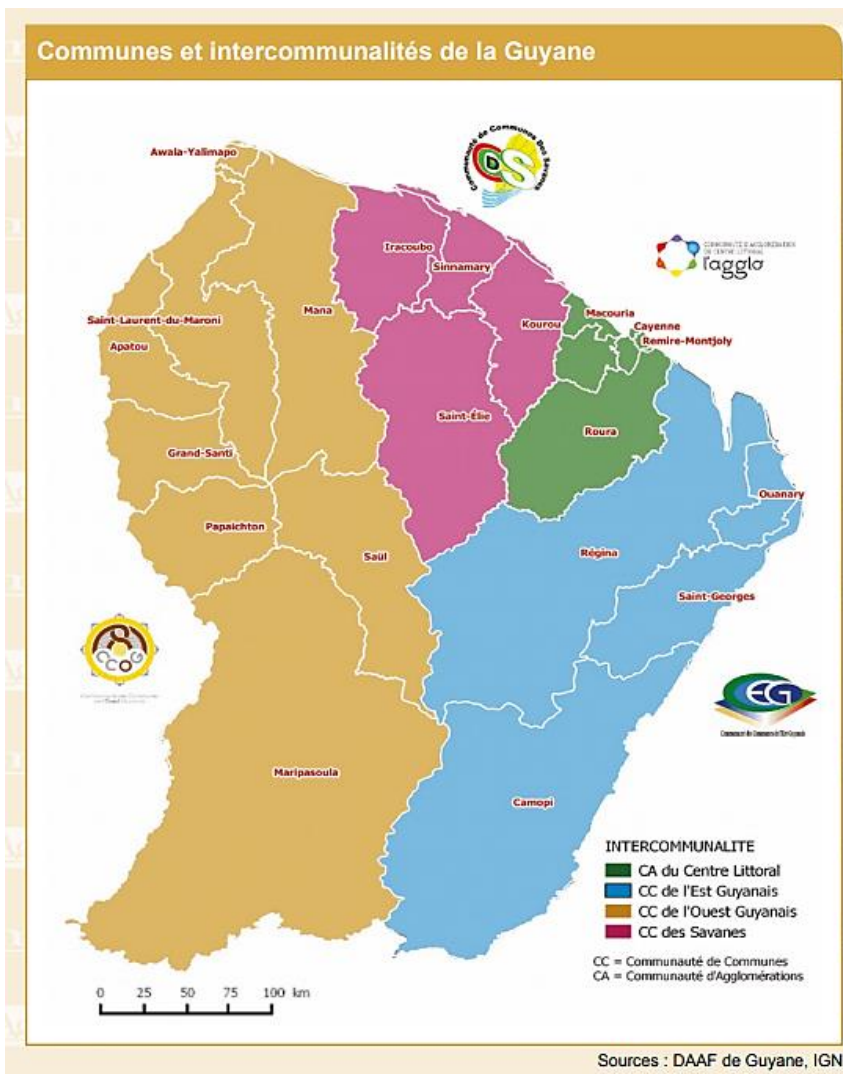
Communes et intercommunalités de la Guyane

Communauté de Communes des Savanes

COMMUNAUTÉ D'AGGLOMÉRATION DU CENTRE LITTORAL
l'agglo

Awala-Yalimapo
Iracoubo
Sinnamary
Saint-Laurent-du-Maroni
Mana
Apatou
Kourou
Macouria
Cayenne
Remire-Montjoly
Saint-Élie
Roura
Grand-Santi
Ouanary
Papaichton
Saül
Régina
Saint-Georges
Maripasoula
Camopi

CCOG
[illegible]

EG
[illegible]

INTERCOMMUNALITE
CA du Centre Littoral
CC de l'Est Guyanais
CC de l'Ouest Guyanais
CC des Savanes

CC = Communauté de Communes
CA = Communauté d'Agglomérations

0 25 50 75 100 km

Sources : DAAF de Guyane, IGN